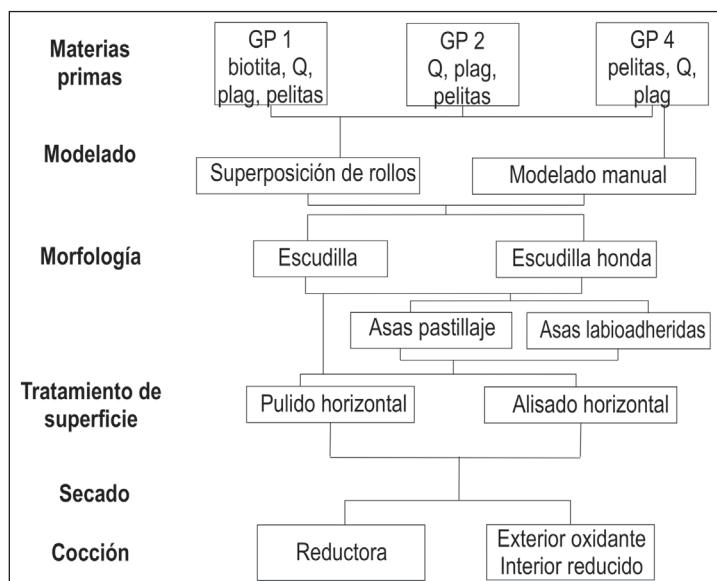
Materias primas

GP 1
biotita, Q, plag, pelitas

GP 2
Q, plag, pelitas

GP 4
pelitas, Q, plag

Modelado

Superposición de rollos

Modelado manual

Morfología

Escudilla

Escudilla honda

Asas pastillaje

Asas labioadheridas

Tratamiento de superficie

Pulido horizontal

Alisado horizontal

Secado

Cocción

Reductora

Exterior oxidante
Interior reducido